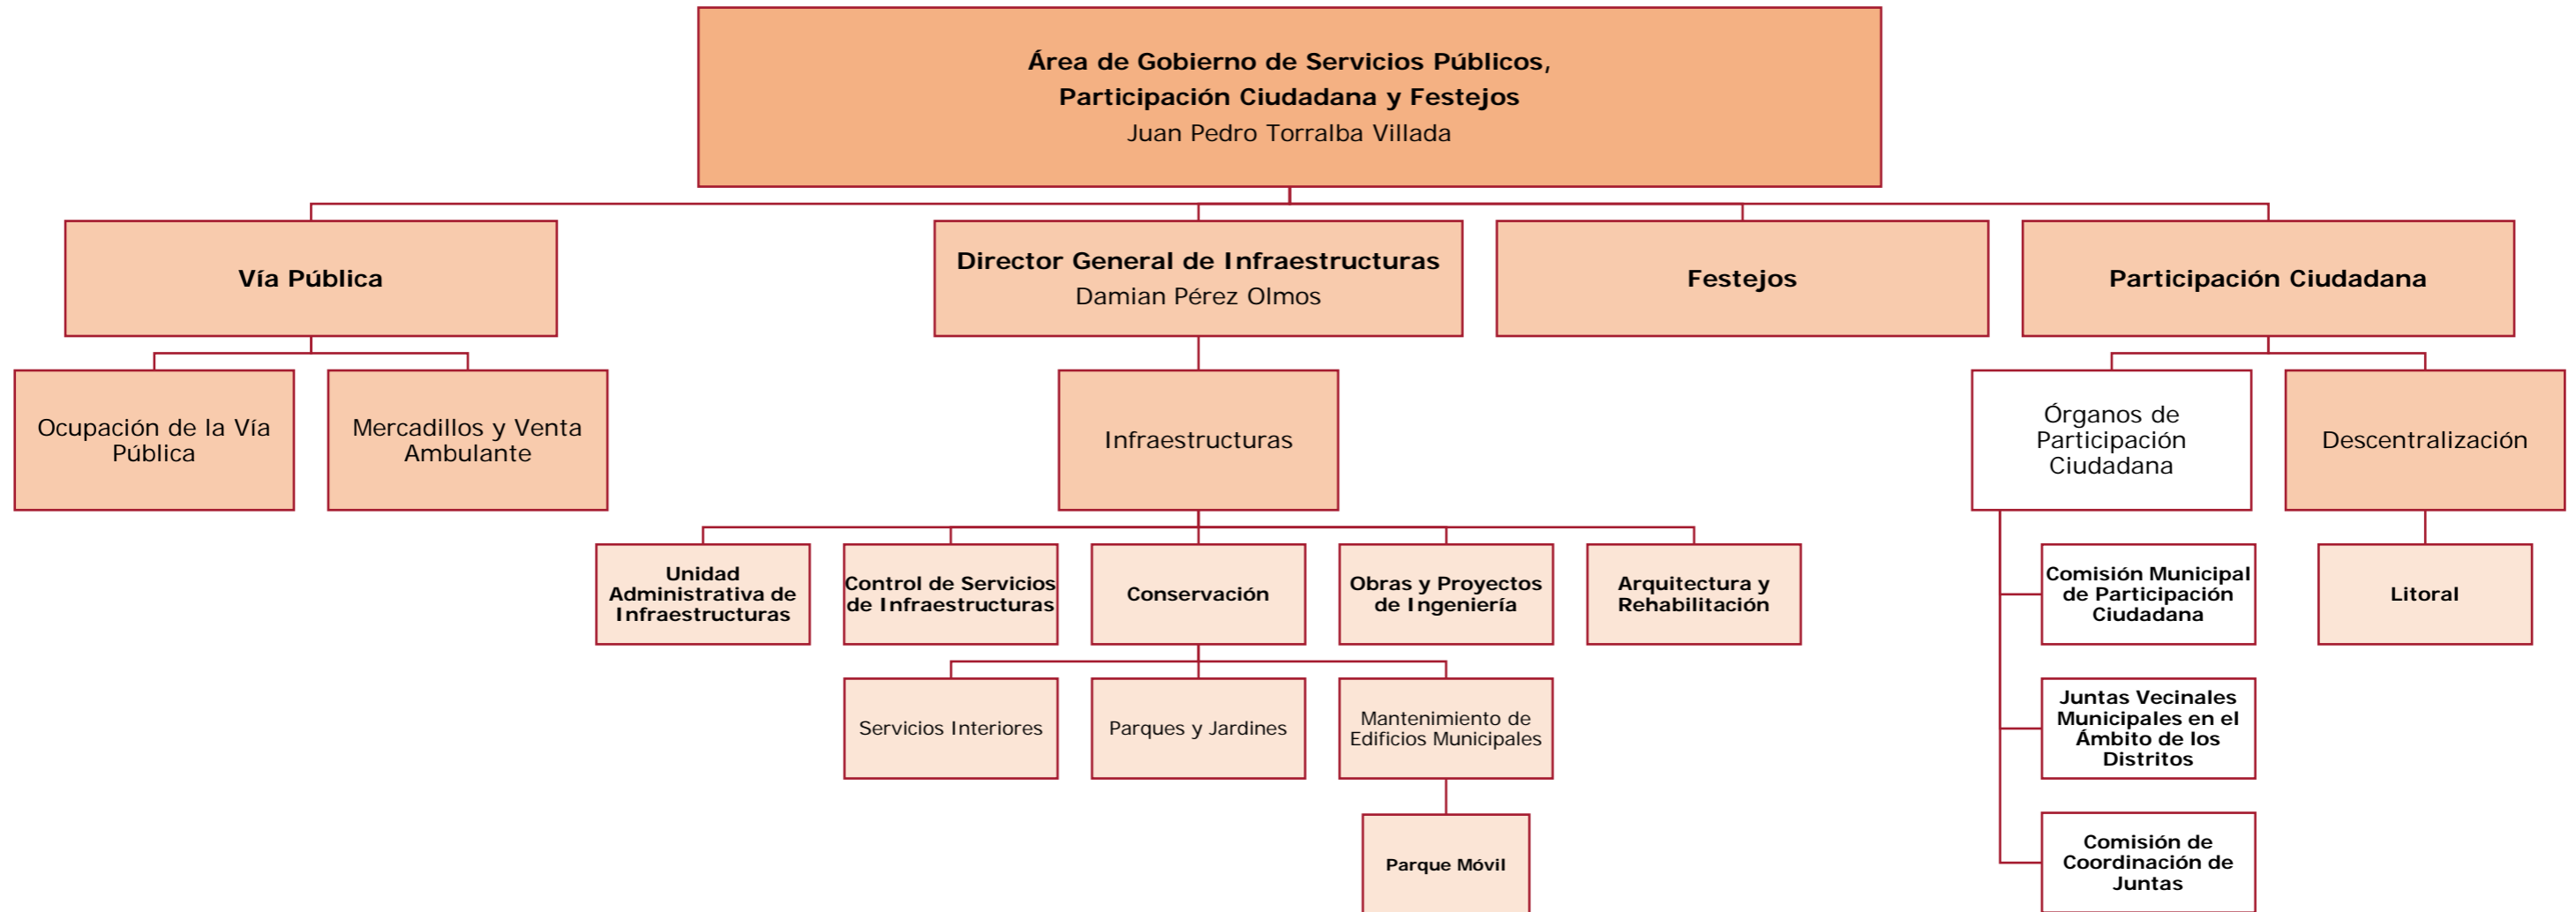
Área de Gobierno de Servicios Públicos, Participación Ciudadana y Festejos
Juan Pedro Torralba Villada

Vía Pública

Ocupación de la Vía Pública

Mercadillos y Venta Ambulante

Director General de Infraestructuras
Damian Pérez Olmos

Infraestructuras

Unidad Administrativa de Infraestructuras

Control de Servicios de Infraestructuras

Conservación

Obras y Proyectos de Ingeniería

Arquitectura y Rehabilitación

Servicios Interiores

Parques y Jardines

Mantenimiento de Edificios Municipales

Parque Móvil

Festejos

Participación Ciudadana

Órganos de Participación Ciudadana

Descentralización

Comisión Municipal de Participación Ciudadana

Juntas Vecinales Municipales en el Ámbito de los Distritos

Comisión de Coordinación de Juntas

Litoral